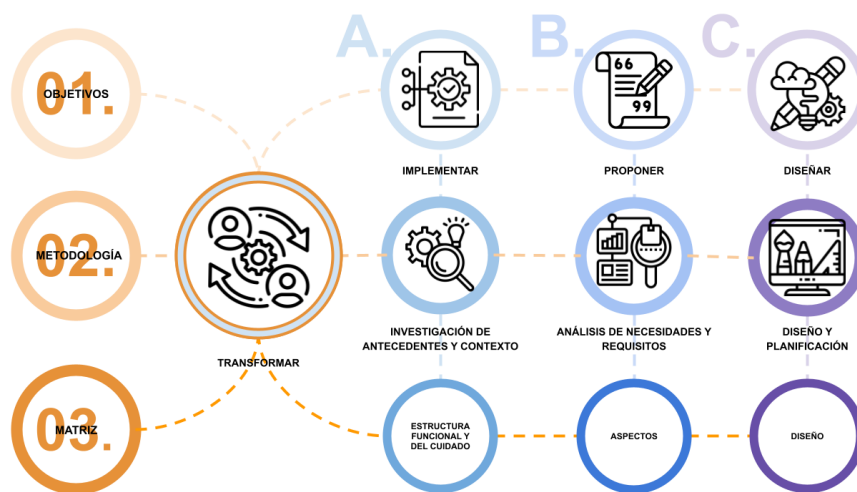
01. OBJETIVOS

02. METODOLOGÍA

03. MATRIZ

TRANSFORMAR

A.

IMPLEMENTAR

INVESTIGACIÓN DE ANTECEDENTES Y CONTEXTO

ESTRUCTURA FUNCIONAL Y DEL CUIDADO

B.

66
99

PROPONER

ANÁLISIS DE NECESIDADES Y REQUISITOS

ASPECTOS

C.

DISEÑAR

DISEÑO Y PLANIFICACIÓN

DISEÑO